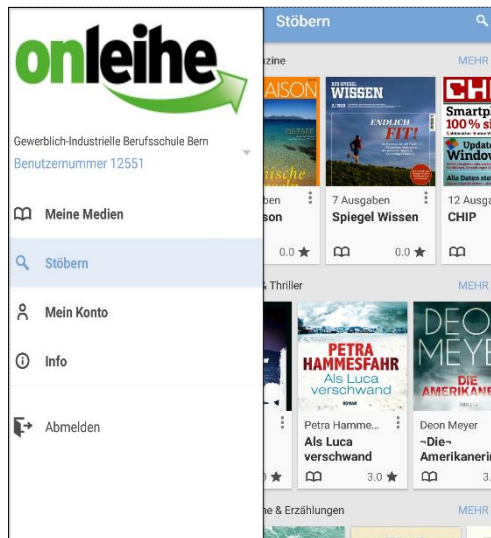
onleihe

Gewerblich-Industrielle Berufsschule Bern
Benutzernummer 12551

Meine Medien

Stöbern

Mein Konto

Info

Abmelden

Stöbern

azine

MEHR

AISON

ben
son

0.0 ★

DER SPIEGEL WISSEN

ENDLICH FIT!

7 Ausgaben
Spiegel Wissen

0.0 ★

CHI
Smartp
100% si
Update
Windo
Alle Daten si

12 Ausga
CHIP

Thriller

MEHR

★

PETRA HAMMESFAHR
Als Luca verschwand
ROMAN

Petra Hamme...
Als Luca verschwand

3.0 ★

DEON MEYER
DIE AMERIKANE

Deon Meyer
¬Die¬ Amerikanerin

3.

e & Erzählungen

MEHR